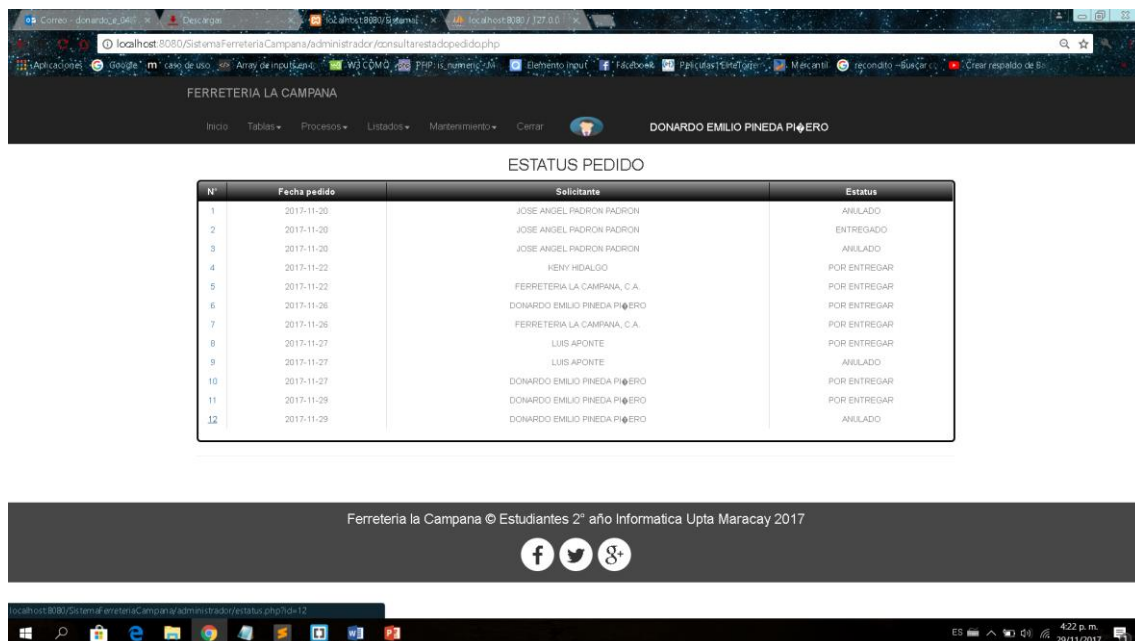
Correo - donardo_e_04 × | Descargas × | localhost:8080/Sistema × | localhost:8080 / 127.0.0 ×

localhost:8080/SistemaFerreteriaCampana/administrador/consultarestadopedido.php

Aplicaciones | Google | caso de uso | Array de input[en] | W3 CÓMO | PHP: is_numeric | Elemento input | Facebook | Peliculas | Mercantil | reconodito - Buscar | Crear respaldo de Ba

FERRETERIA LA CAMPANA

Inicio | Tablas ▾ | Procesos ▾ | Listados ▾ | Mantenimiento ▾ | Cerrar | DONARDO EMILIO PINEDA PI◆ERO

ESTATUS PEDIDO

| N° | Fecha pedido | Solicitante | Estatus |
|---|---|---|---|
| 1 | 2017-11-20 | JOSE ANGEL PADRON PADRON | ANULADO |
| 2 | 2017-11-20 | JOSE ANGEL PADRON PADRON | ENTREGADO |
| 3 | 2017-11-20 | JOSE ANGEL PADRON PADRON | ANULADO |
| 4 | 2017-11-22 | KENY HIDALGO | POR ENTREGAR |
| 5 | 2017-11-22 | FERRETERIA LA CAMPANA, C.A. | POR ENTREGAR |
| 6 | 2017-11-26 | DONARDO EMILIO PINEDA PI◆ERO | POR ENTREGAR |
| 7 | 2017-11-26 | FERRETERIA LA CAMPANA, C.A. | POR ENTREGAR |
| 8 | 2017-11-27 | LUIS APONTE | POR ENTREGAR |
| 9 | 2017-11-27 | LUIS APONTE | ANULADO |
| 10 | 2017-11-27 | DONARDO EMILIO PINEDA PI◆ERO | POR ENTREGAR |
| 11 | 2017-11-29 | DONARDO EMILIO PINEDA PI◆ERO | POR ENTREGAR |
| 12 | 2017-11-29 | DONARDO EMILIO PINEDA PI◆ERO | ANULADO |

Ferreteria la Campana © Estudiantes 2° año Informatica Upta Maracay 2017

localhost:8080/SistemaFerreteriaCampana/administrador/estatus.php?id=12

ES 4:22 p. m. 29/11/2017